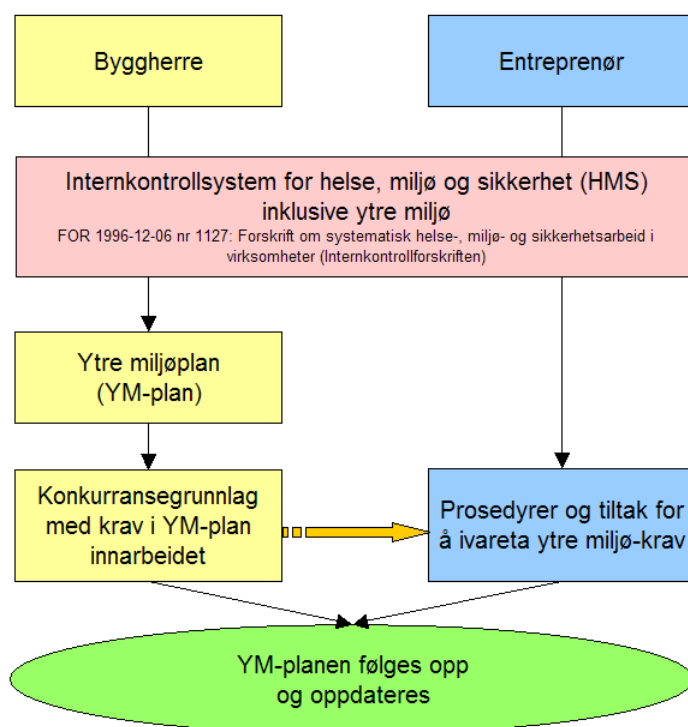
Byggherre

Entreprenør

Internkontrollsystem for helse, miljø og sikkerhet (HMS) inklusive ytre miljø
FOR 1996-12-06 nr 1127: Forskrift om systematisk helse-, miljø- og sikkerhetsarbeid i virksomheter (Internkontrollforskriften)

Ytre miljøplan (YM-plan)

Konkurransegrunnlag med krav i YM-plan innarbeidet

Prosedyrer og tiltak for å ivareta ytre miljø-krav

YM-planen følges opp og oppdateres